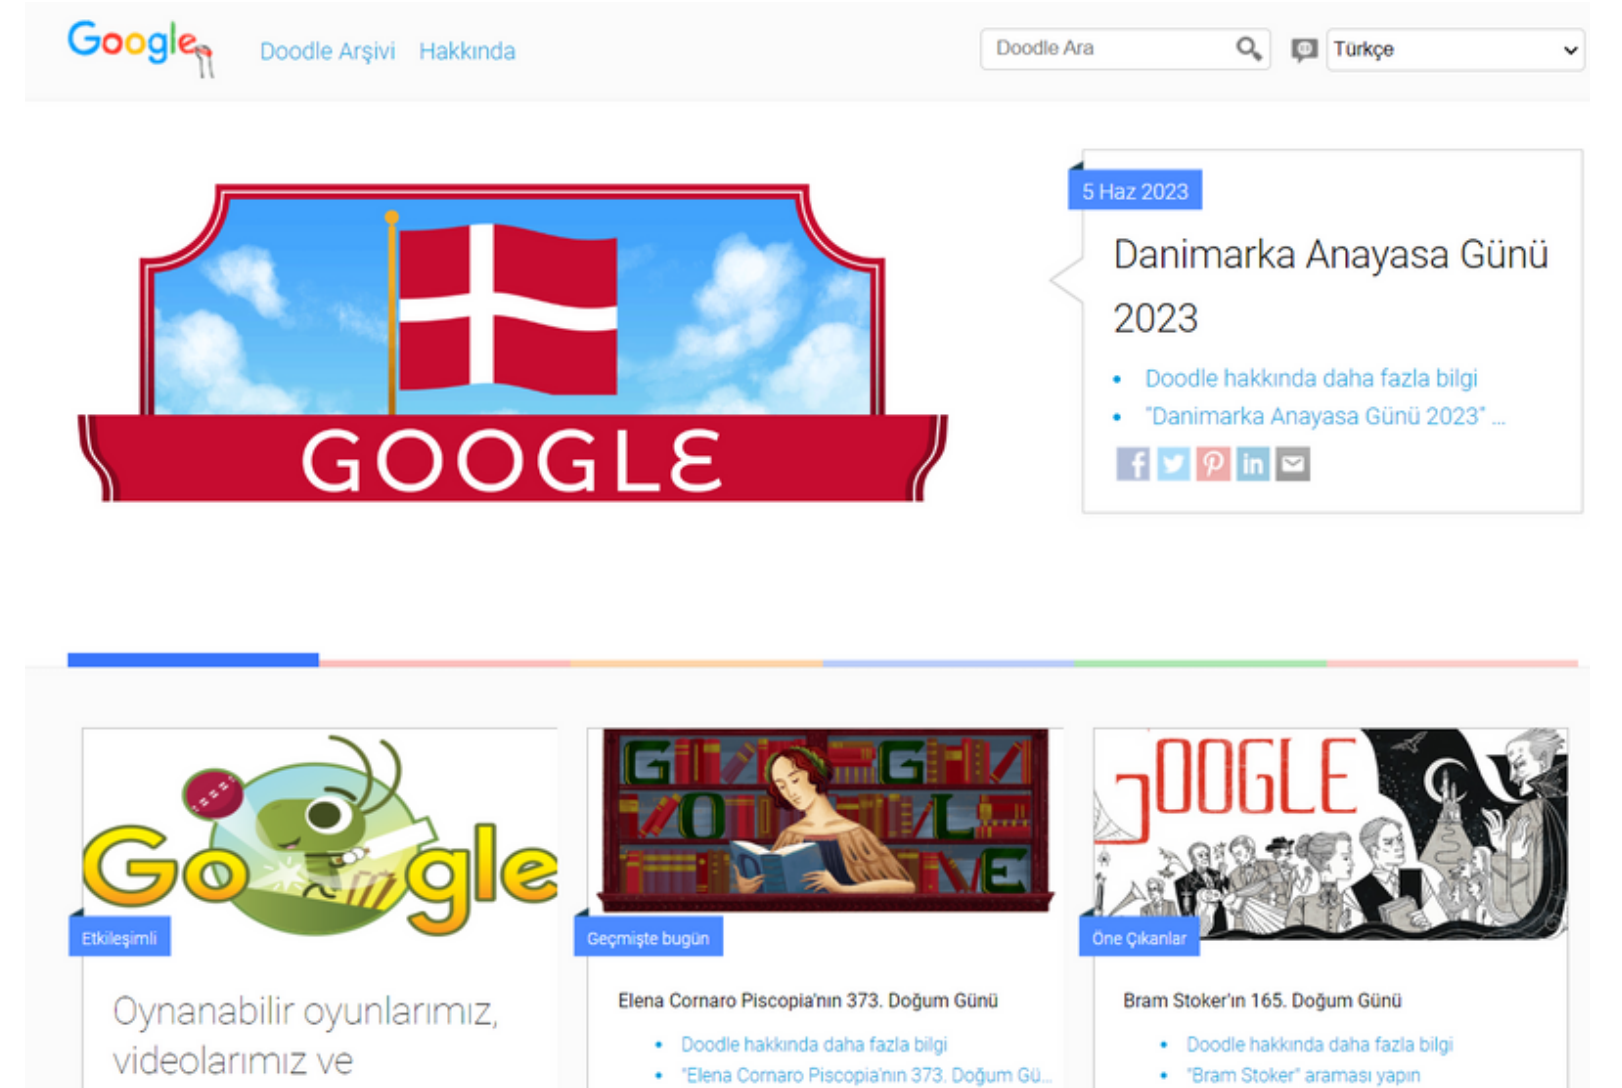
Google

Doodle Arşivi Hakkında

Doodle Ara

Türkçe

GOOGLE

5 Haz 2023

Danimarka Anayasa Günü 2023

- Doodle hakkında daha fazla bilgi
- "Danimarka Anayasa Günü 2023" ...

Google

Etkileşimli

Oynanabilir oyunlarımız, videolarımız ve

GOOGLE

Geçmişte bugün

Elena Cornaro Piscopia'nın 373. Doğum Günü

- Doodle hakkında daha fazla bilgi
- "Elena Cornaro Piscopia'nın 373. Doğum Gü...

GOOGLE

Öne Çıkanlar

Bram Stoker'ın 165. Doğum Günü

- Doodle hakkında daha fazla bilgi
- "Bram Stoker" araması yapın